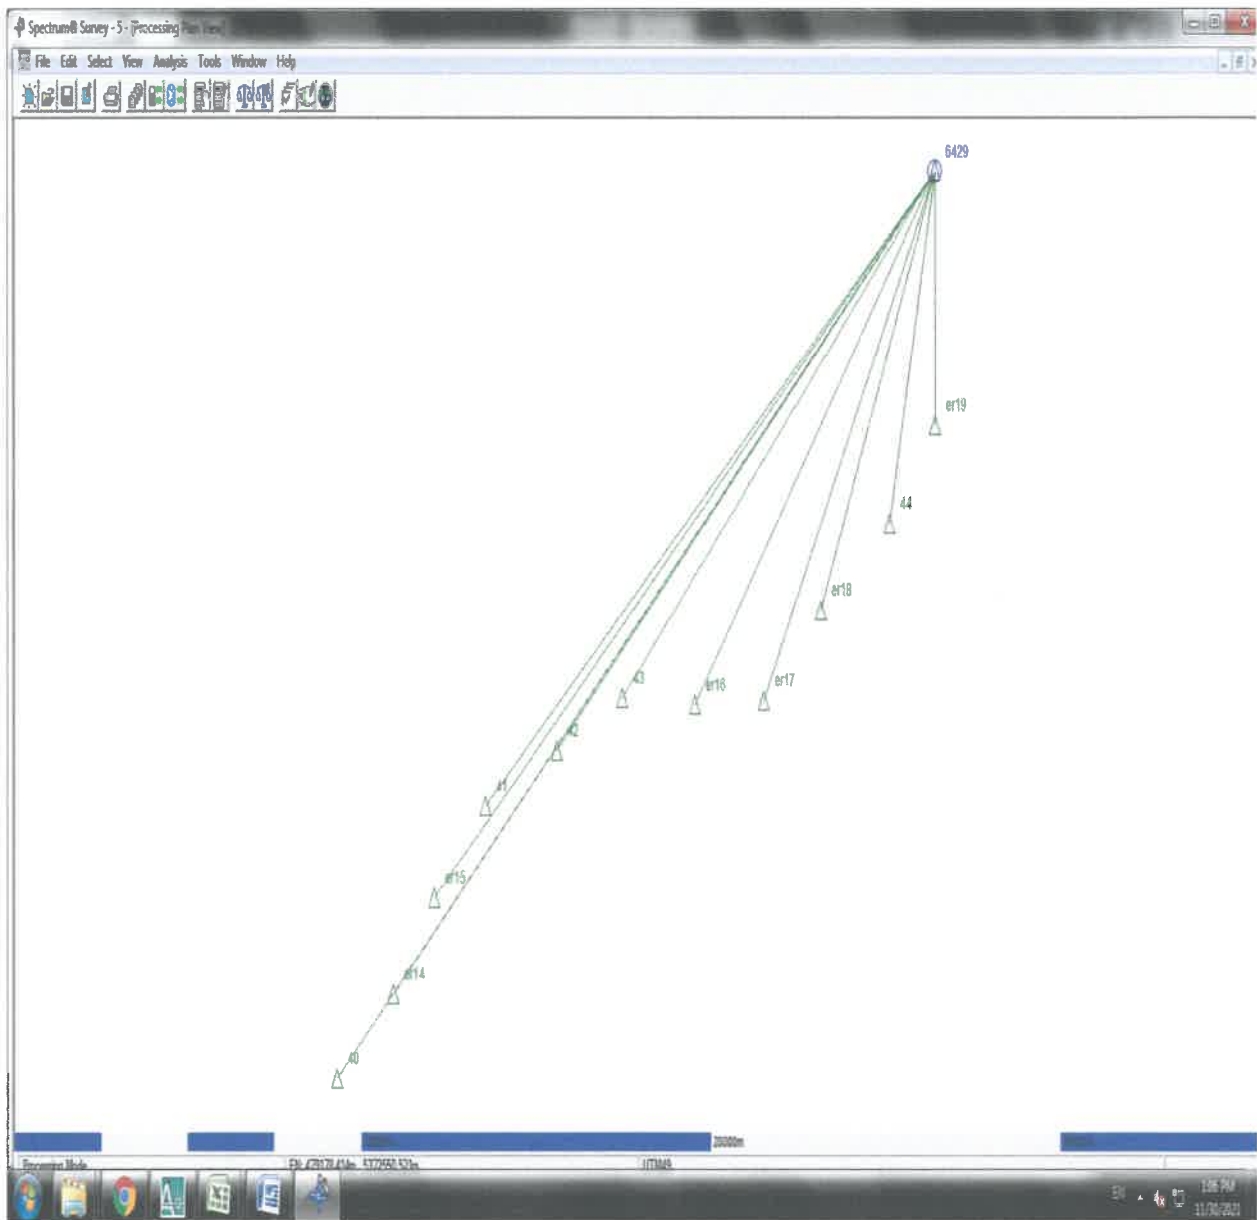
Spectrum® Survey - 5 - [Processing Plan View]

File Edit Select View Analysis Tools Window Help

6429

er19

44

er18

43

er16

er17

42

41

er15

er14

40

20000m

Processing Mode

EN: 478178.414m, 5372550.521m

UTM49

EN

1:06 PM
11/30/2021